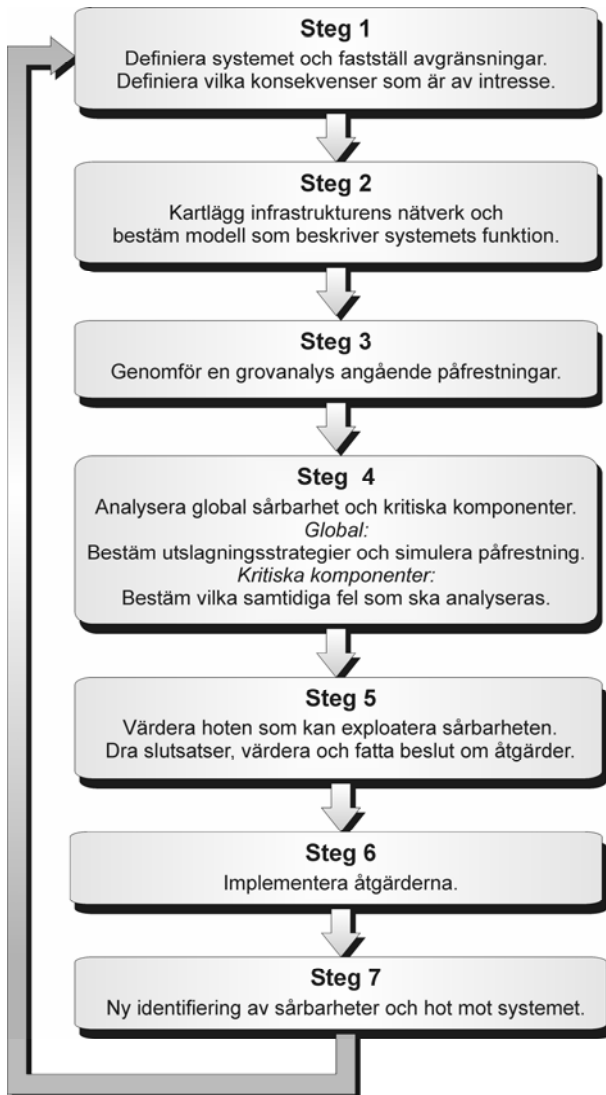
Steg 1

Definiera systemet och fastställ avgränsningar. Definiera vilka konsekvenser som är av intresse.

Steg 2

Kartlägg infrastrukturens nätverk och bestäm modell som beskriver systemets funktion.

Steg 3

Genomför en grovanalys angående påfrestningar.

Steg 4

Analysera global sårbarhet och kritiska komponenter.
*Global:*
Bestäm utslagningsstrategier och simulera påfrestning.
*Kritiska komponenter:*
Bestäm vilka samtidiga fel som ska analyseras.

Steg 5

Värdera hoten som kan exploatera sårbarheten. Dra slutsatser, värdera och fatta beslut om åtgärder.

Steg 6

Implementera åtgärderna.

Steg 7

Ny identifiering av sårbarheter och hot mot systemet.